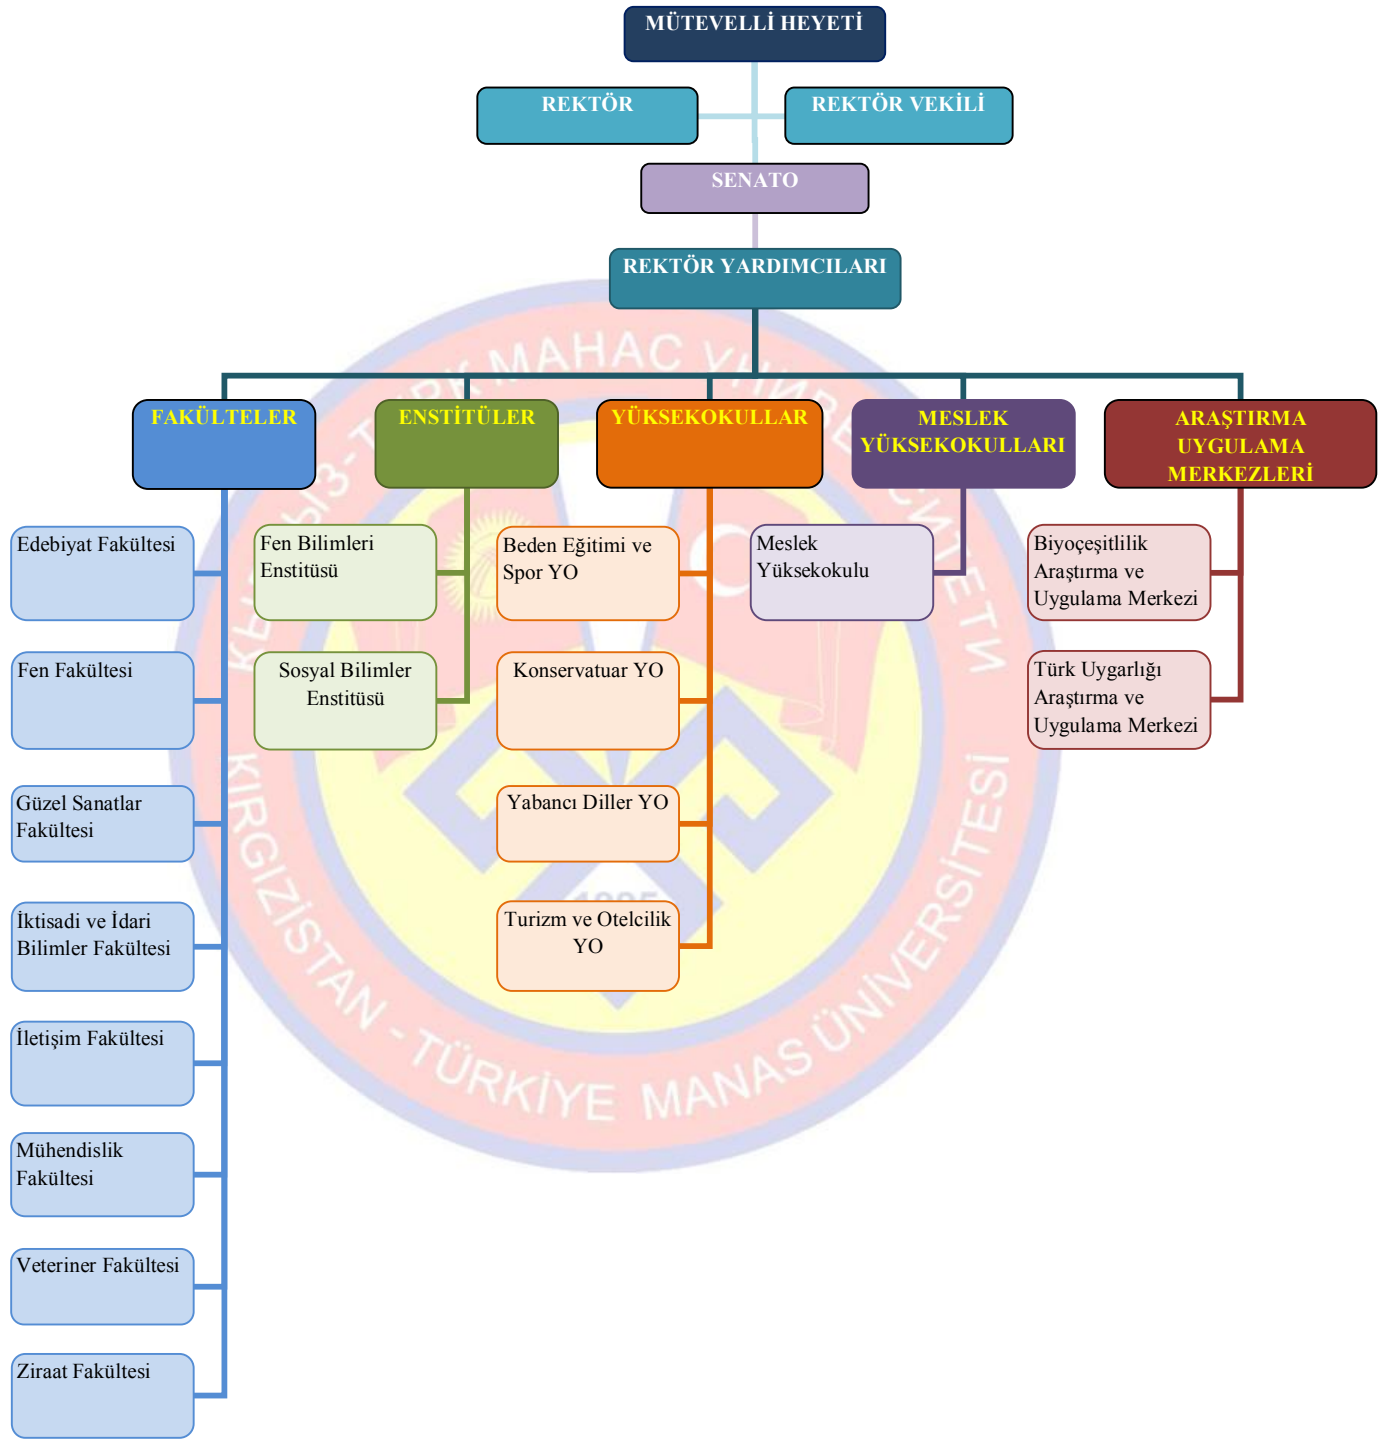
MÜTEVELLİ HEYETİ

REKTÖR

REKTÖR VEKİLİ

SENATO

REKTÖR YARDIMCILARI

FAKÜLTELER

ENSTİTÜLER

YÜKSEKOKULLAR

MESLEK YÜKSEKOKULLARI

ARAŞTIRMA UYGULAMA MERKEZLERİ

Edebiyat Fakültesi

Fen Fakültesi

Güzel Sanatlar Fakültesi

İktisadi ve İdari Bilimler Fakültesi

İletişim Fakültesi

Mühendislik Fakültesi

Veteriner Fakültesi

Ziraat Fakültesi

Fen Bilimleri Enstitüsü

Sosyal Bilimler Enstitüsü

Beden Eğitimi ve Spor YO

Konservatuar YO

Yabancı Diller YO

Turizm ve Otelcilik YO

Meslek Yüksekokulu

Biyoçeşitlilik Araştırma ve Uygulama Merkezi

Türk Uygarlığı Araştırma ve Uygulama Merkezi

KIRGIZİSTAN - TÜRKİYE MANAS ÜNİVERSİTESİ